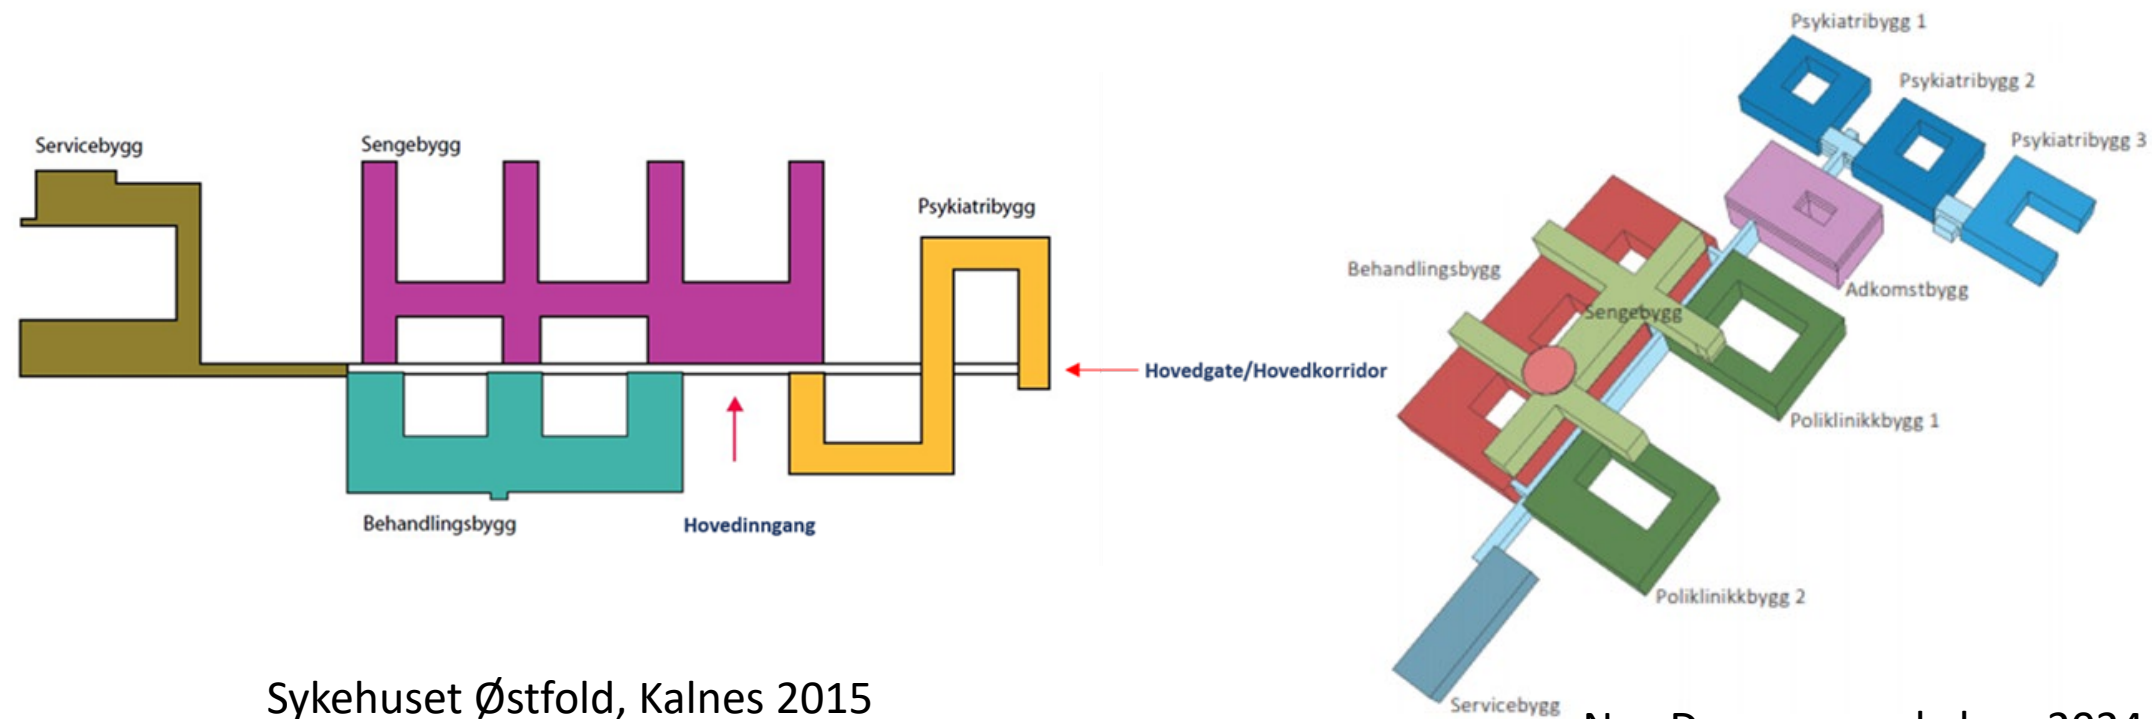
Servicebygg

Sengebygg

Psykiatribygg

Hovedgate/Hovedkorridor

Behandlingsbygg

Hovedinngang

Sykehuset Østfold, Kalnes 2015

Psykiatribygg 1

Psykiatribygg 2

Psykiatribygg 3

Behandlingsbygg

Adkomstbygg

Sengebygg

Poliklinikkbygg 1

Poliklinikkbygg 2

Servicebygg

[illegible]